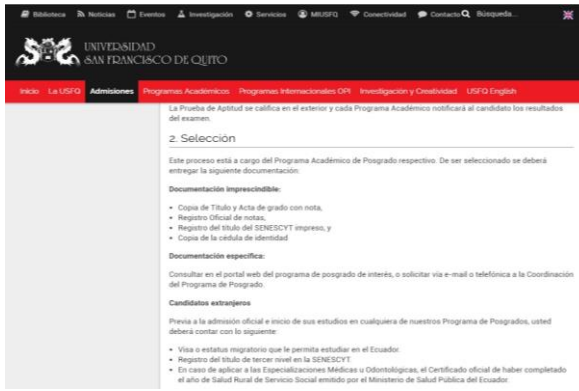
Biblioteca Noticias Eventos Investigación Servicios MIUSFQ Conectividad Contacto Búsqueda...

UNIVERSIDAD SAN FRANCISCO DE QUITO

Inicio La USFQ Admisiones Programas Académicos Programas Internacionales OPI Investigación y Creatividad USFQ English

La Prueba de Aptitud se califica en el exterior y cada Programa Académico notificará al candidato los resultados del examen.

2. Selección

Este proceso está a cargo del Programa Académico de Posgrado respectivo. De ser seleccionado se deberá entregar la siguiente documentación:

Documentación imprescindible:

• Copia de Título y Acta de grado con nota,
• Registro Oficial de notas,
• Registro del título del SENESCYT impreso, y
• Copia de la cédula de identidad

Documentación específica:

Consultar en el portal web del programa de posgrado de interés, o solicitar vía e-mail o telefónica a la Coordinación del Programa de Posgrado.

Candidatos extranjeros

Previo a la admisión oficial e inicio de sus estudios en cualquiera de nuestros Programa de Posgrados, usted deberá contar con lo siguiente:

• Visa o estatus migratorio que le permita estudiar en el Ecuador.
• Registro del título de tercer nivel en la SENESCYT
• En caso de aplicar a las Especializaciones Médicas u Odontológicas, el Certificado oficial de haber completado el año de Salud Rural de Servicio Social emitido por el Ministerio de Salud Pública del Ecuador.